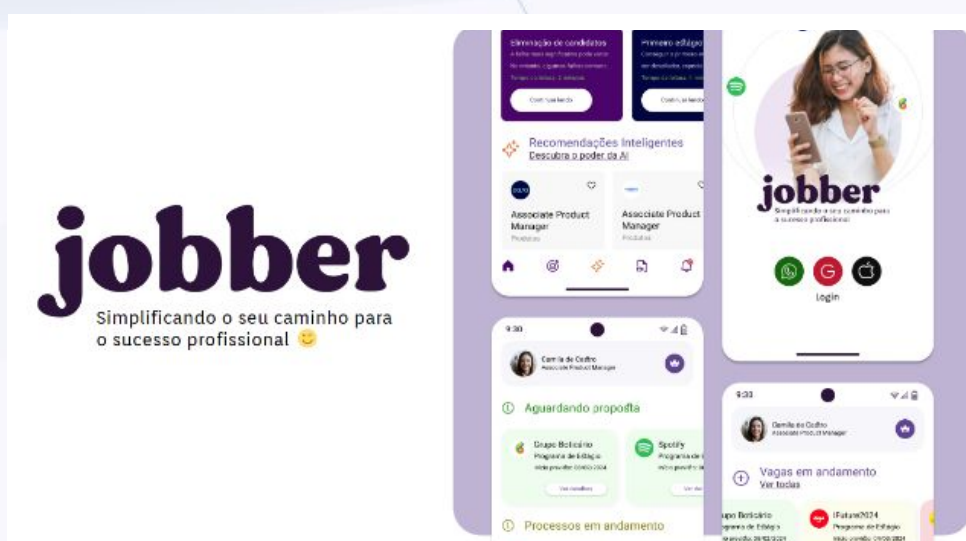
jobber

Simplificando o seu caminho para o sucesso profissional 🙂

Eliminação de candidatos

Primeiro estágio

Continuar lendo

Continuar lendo

Recomendações Inteligentes

Descubra o poder da AI

Associate Product Manager

Produtos

Associate Product Manager

Produtos

jobber

Simplificando o seu caminho para o sucesso profissional

Login

9:30

Camila de Castro

Associate Product Manager

Aguardando proposta

Grupo Boticário

Programa de Estágio

Spotify

Programa de

Processos em andamento

9:30

Camila de Castro

Associate Product Manager

Vagas em andamento

Ver todas

upo Boticário

grama de Estágio

iFuture2024

Programa de Estágio